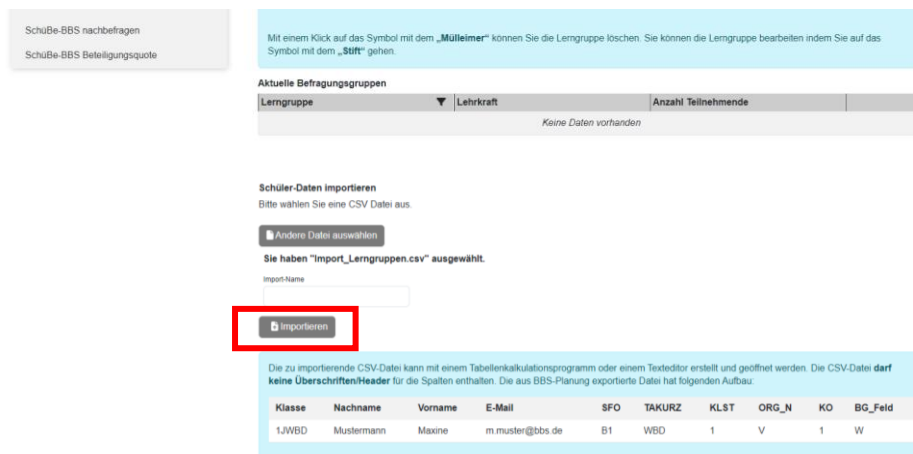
SchüBe-BBS nachbefragen

SchüBe-BBS Beteiligungsquote

Mit einem Klick auf das Symbol mit dem „Mülleimer“ können Sie die Lerngruppe löschen. Sie können die Lerngruppe bearbeiten indem Sie auf das Symbol mit dem „Stift“ gehen.

Aktuelle Befragungsgruppen

| Lerngruppe | Lehrkraft | Anzahl Teilnehmende |
|---|---|---|
| Keine Daten vorhanden | | |

Schüler-Daten importieren

Bitte wählen Sie eine CSV Datei aus.

Andere Datei auswählen

Sie haben "Import_Lerngruppen.csv" ausgewählt.

Import-Name

Importieren

Die zu importierende CSV-Datei kann mit einem Tabellenkalkulationsprogramm oder einem Texteditor erstellt und geöffnet werden. Die CSV-Datei darf keine Überschriften/Header für die Spalten enthalten. Die aus BBS-Planung exportierte Datei hat folgenden Aufbau:

| Klasse | Nachname | Vorname | E-Mail | SFO | TAKURZ | KLST | ORG_N | KO | BG_Feld |
|---|---|---|---|---|---|---|---|---|---|
| 1JWBD | Mustermann | Maxine | m.muster@bbs.de | B1 | WBD | 1 | V | 1 | W |